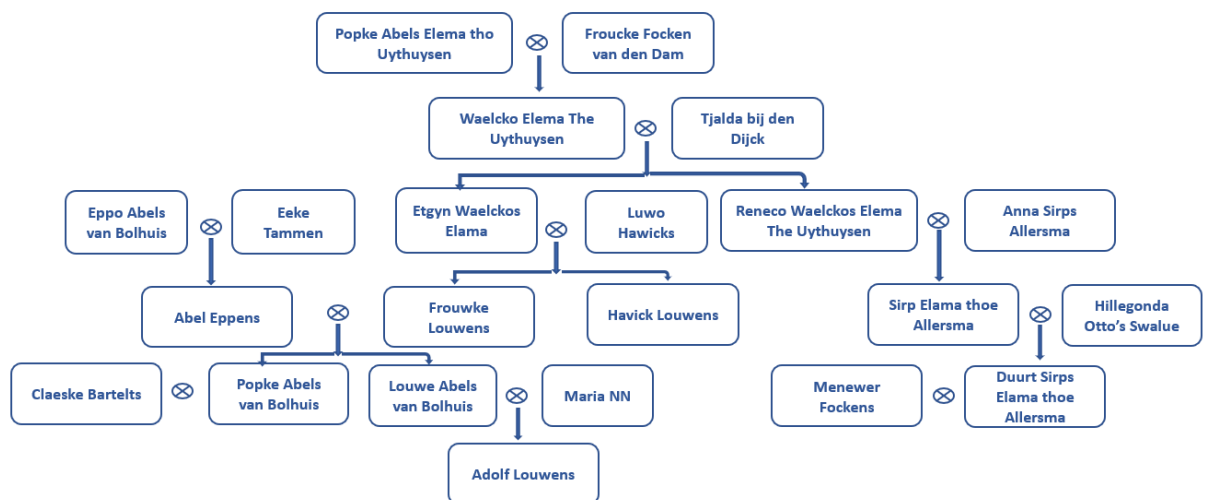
Popke Abels Elema tho Uythuysen

Froucke Focken van den Dam

Waelcko Elema The Uythuysen

Tjalda bij den Dijck

Eppo Abels van Bolhuis

Eeke Tammen

Etgyn Waelckos Elama

Luwo Hawicks

Reneco Waelckos Elema The Uythuysen

Anna Sirps Allersma

Abel Eppens

Frouwke Louwens

Havick Louwens

Sirp Elama thoe Allersma

Hillegonda Otto's Swalue

Claeske Bartelts

Popke Abels van Bolhuis

Louwe Abels van Bolhuis

Maria NN

Menewer Fockens

Duurt Sirps Elama thoe Allersma

Adolf Louwens